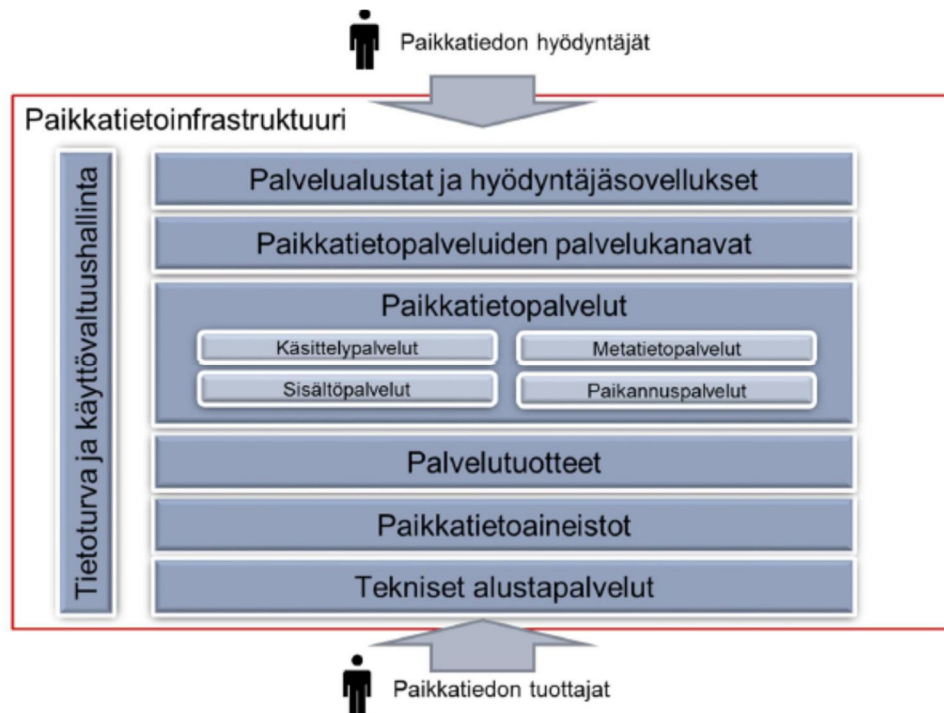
Paikkatiedon hyödyntäjät

Paikkatietoinfrastruktuuri

Tietoturva ja käyttövaltuushallinta

Palvelualustat ja hyödyntäjäsovellukset

Paikkatietopalveluiden palvelukanavat

Paikkatietopalvelut

Käsittelypalvelut

Metatietopalvelut

Sisältöpalvelut

Paikannuspalvelut

Palvelutuotteet

Paikkatietoaineistot

Tekniset alustapalvelut

Paikkatiedon tuottajat